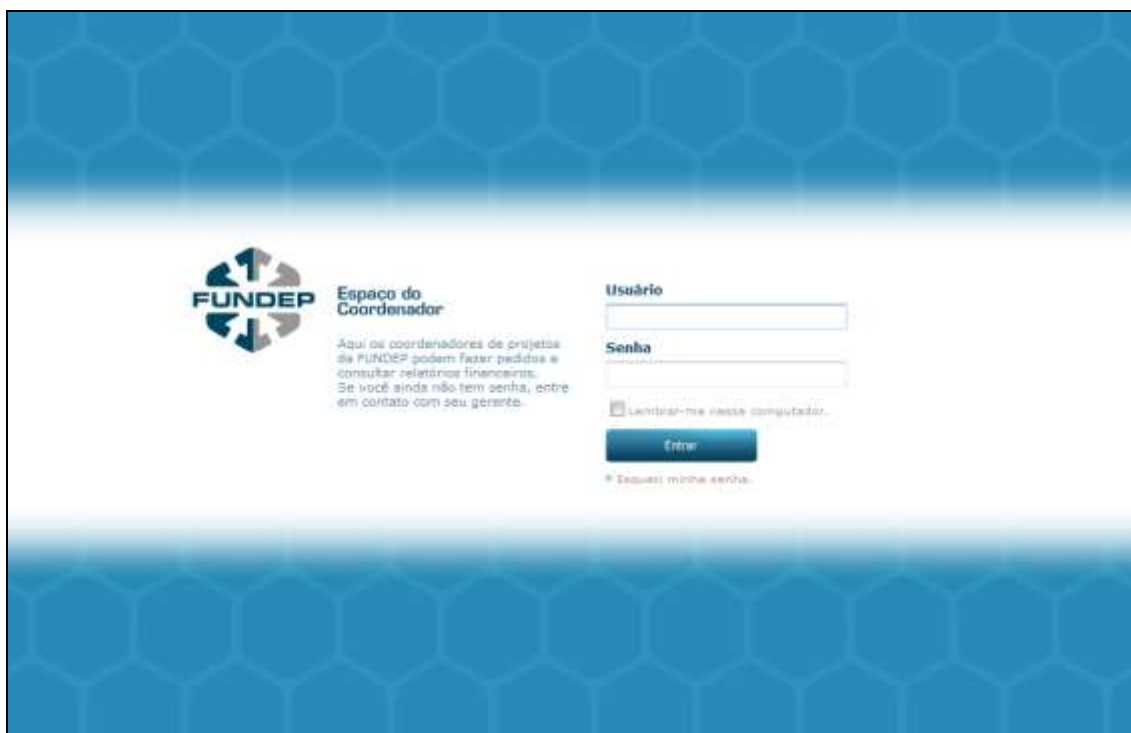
FUNDEP

Espaço do Coordenador

Aqui os coordenadores de projetos da FUNDEP podem fazer pedidos e consultar relatórios financeiros. Se você ainda não tem senha, entre em contato com seu gerente.

Usuário

Senha

Lembrar-me nesse computador.

Entrar

» Esqueci minha senha.